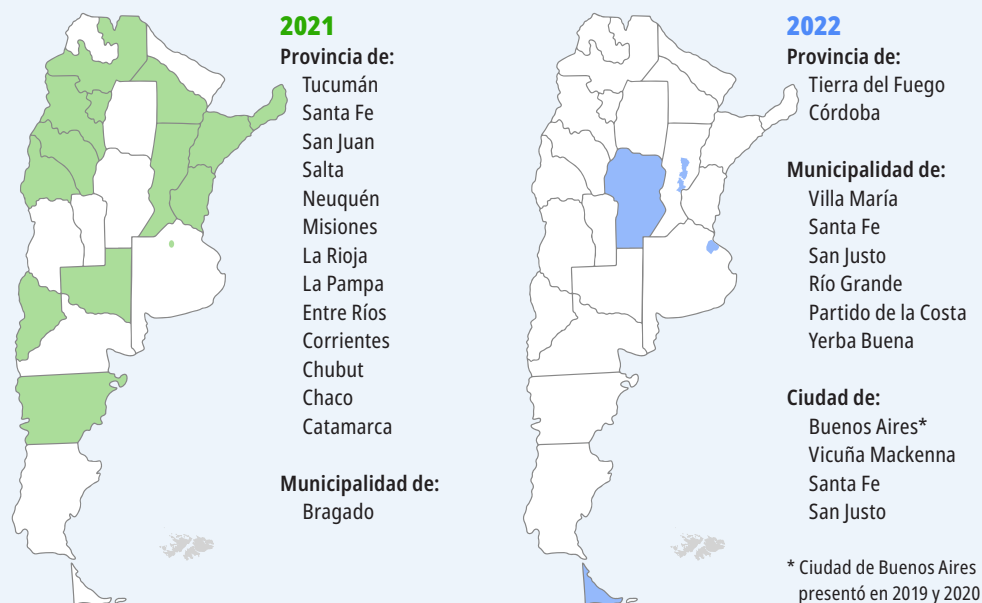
2021

Provincia de:
Tucumán
Santa Fe
San Juan
Salta
Neuquén
Misiones
La Rioja
La Pampa
Entre Ríos
Corrientes
Chubut
Chaco
Catamarca

Municipalidad de:
Bragado

2022

Provincia de:
Tierra del Fuego
Córdoba

Municipalidad de:
Villa María
Santa Fe
San Justo
Río Grande
Partido de la Costa
Yerba Buena

Ciudad de:
Buenos Aires*
Vicuña Mackenna
Santa Fe
San Justo

* Ciudad de Buenos Aires presentó en 2019 y 2020